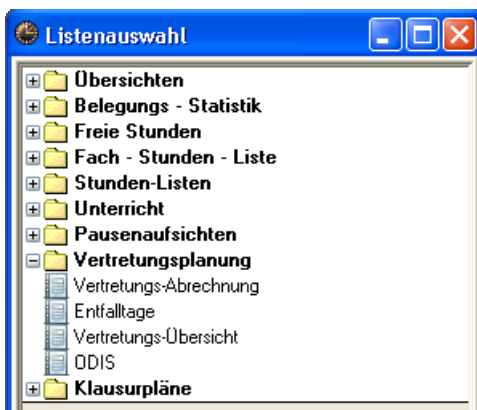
Listenauswahl

Übersichten
Belegungs - Statistik
Freie Stunden
Fach - Stunden - Liste
Stunden-Listen
Unterricht
Pausenaufsichten
Vertretungsplanung
Vertretungs-Abrechnung
Entfalltage
Vertretungs-Übersicht
ODIS
Klausurpläne